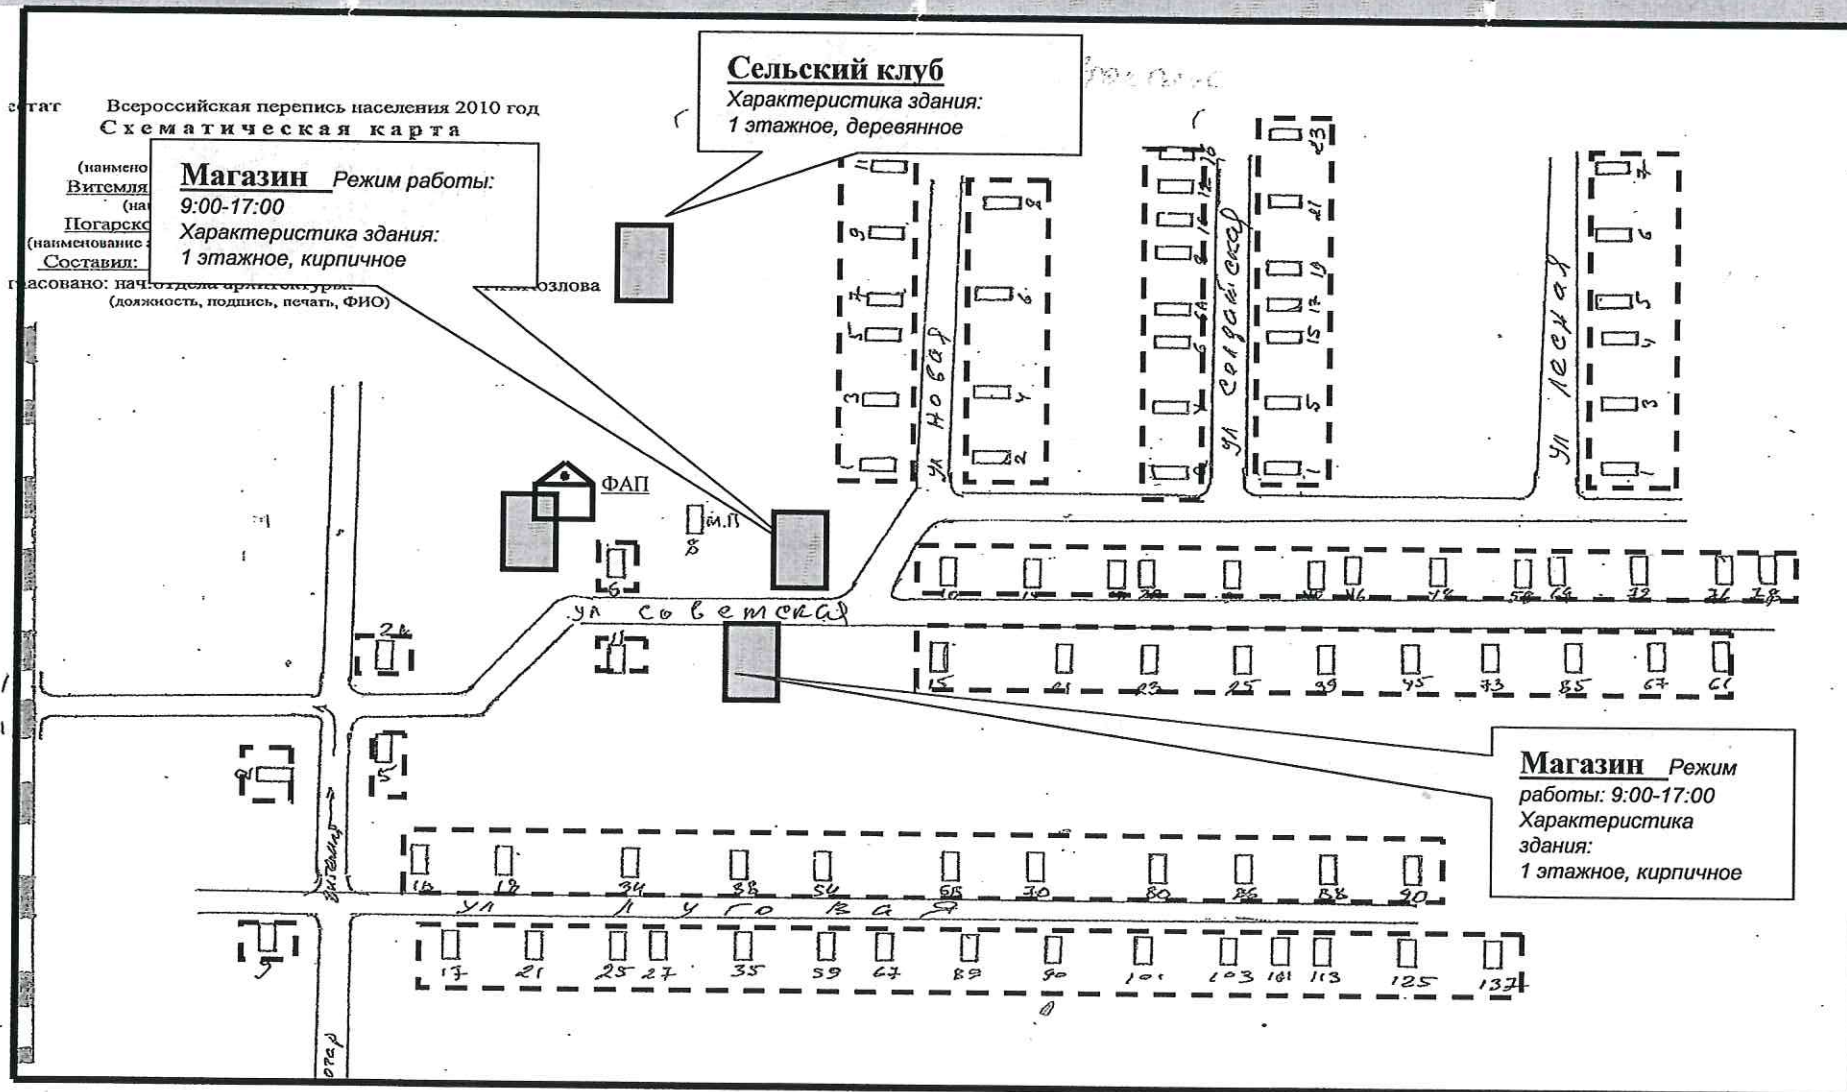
Сельский клуб
Характеристика здания:
1 этажное, деревянное

статВсероссийская перепись населения 2010 год
Схематическая карта

(наимено
Витемля
(на
Погарско
(наименование
Составил:
гласовано: нач. отдела архитектуры:
(должность, подпись, печать, ФИО)
Козлова

Магазин Режим работы:
9:00-17:00
Характеристика здания:
1 этажное, кирпичное

ФАП

ул Новая
ул Солдатская
ул Лесная
ул Советская
ул Луговая
Витемля
Погар

Магазин Режим работы: 9:00-17:00
Характеристика здания:
1 этажное, кирпичное

9 7 5 3 1
9 6 4 2
14 12 10 8 6 4 2
23 21 19 17 15 5 1
7 6 5 4 3 1
10 14 20 46 56 64 72 76 78
15 21 23 25 39 45 73 85 67
18 34 38 54 58 30 80 86 88 90
17 21 25 27 35 59 67 89 90 101 103 111 113 125 137
24 2 8 5 9